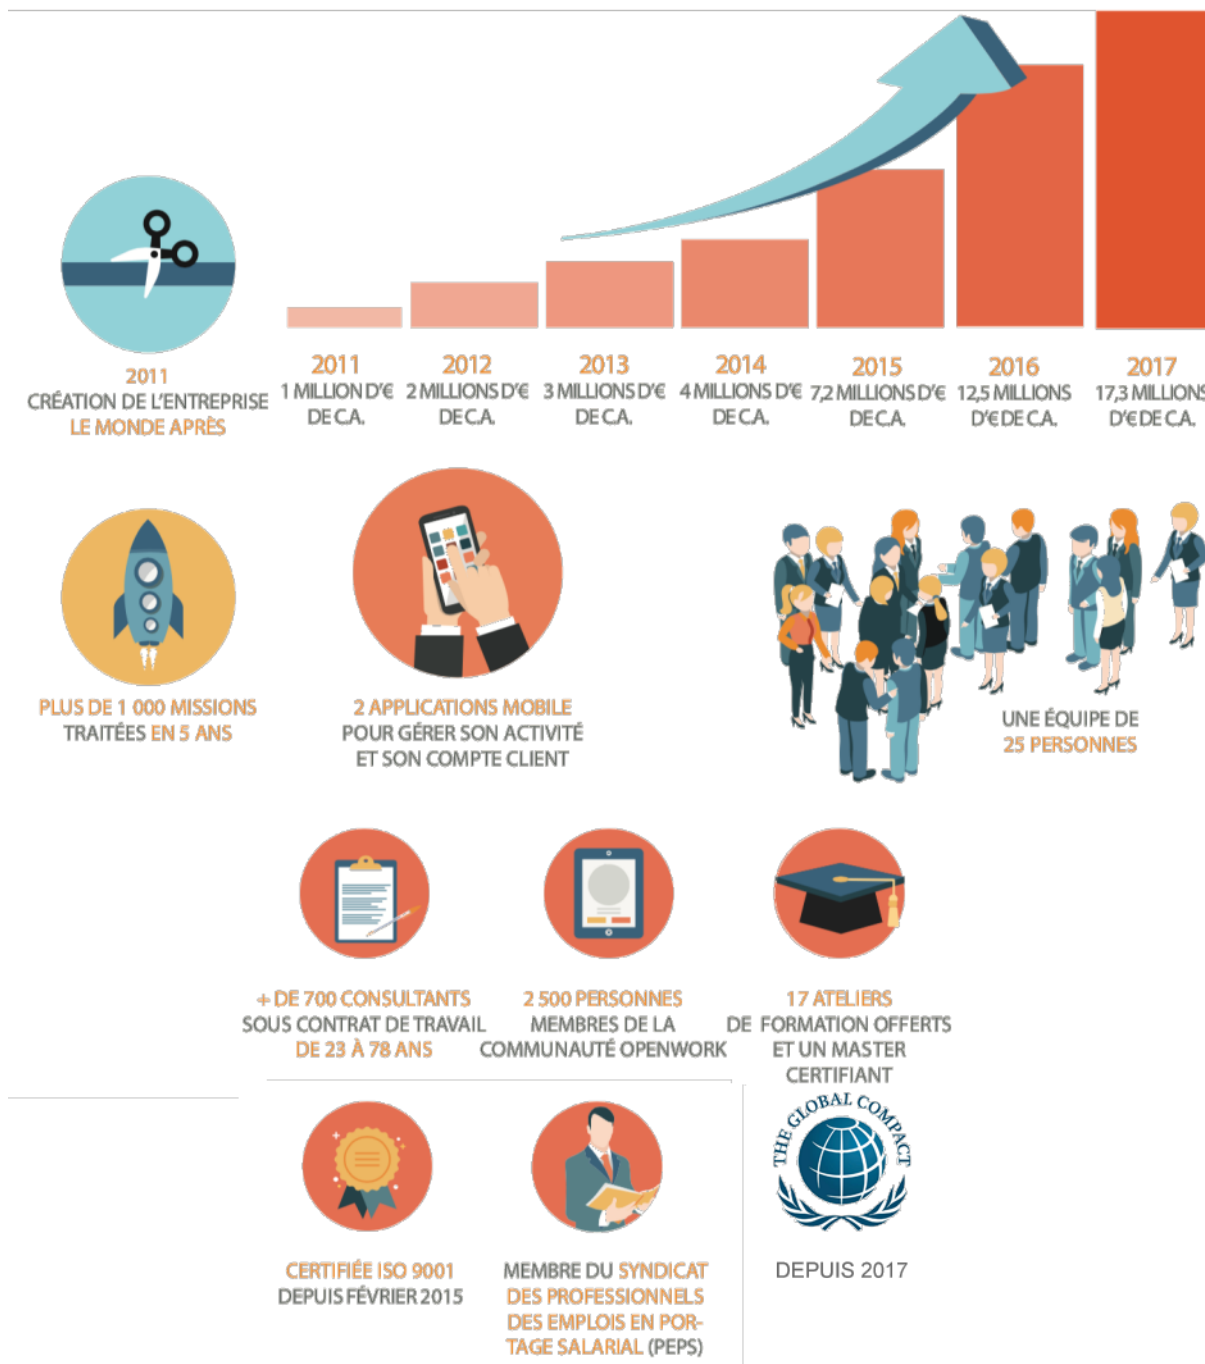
2011
CRÉATION DE L'ENTREPRISE
LE MONDE APRÈS

2011
1 MILLION D'€
DE C.A.

2012
2 MILLIONS D'€
DE C.A.

2013
3 MILLIONS D'€
DE C.A.

2014
4 MILLIONS D'€
DE C.A.

2015
7,2 MILLIONS D'€
DE C.A.

2016
12,5 MILLIONS
D'€ DE C.A.

2017
17,3 MILLIONS
D'€ DE C.A.

PLUS DE 1 000 MISSIONS
TRAITÉES EN 5 ANS

2 APPLICATIONS MOBILE
POUR GÉRER SON ACTIVITÉ
ET SON COMPTE CLIENT

UNE ÉQUIPE DE
25 PERSONNES

+ DE 700 CONSULTANTS
SOUS CONTRAT DE TRAVAIL
DE 23 À 78 ANS

2 500 PERSONNES
MEMBRES DE LA
COMMUNAUTÉ OPENWORK

17 ATELIERS
DE FORMATION OFFERTS
ET UN MASTER
CERTIFIANT

CERTIFIÉE ISO 9001
DEPUIS FÉVRIER 2015

MEMBRE DU SYNDICAT
DES PROFESSIONNELS
DES EMPLOIS EN PORTAGE SALARIAL (PEPS)

THE GLOBAL COMPACT

DEPUIS 2017